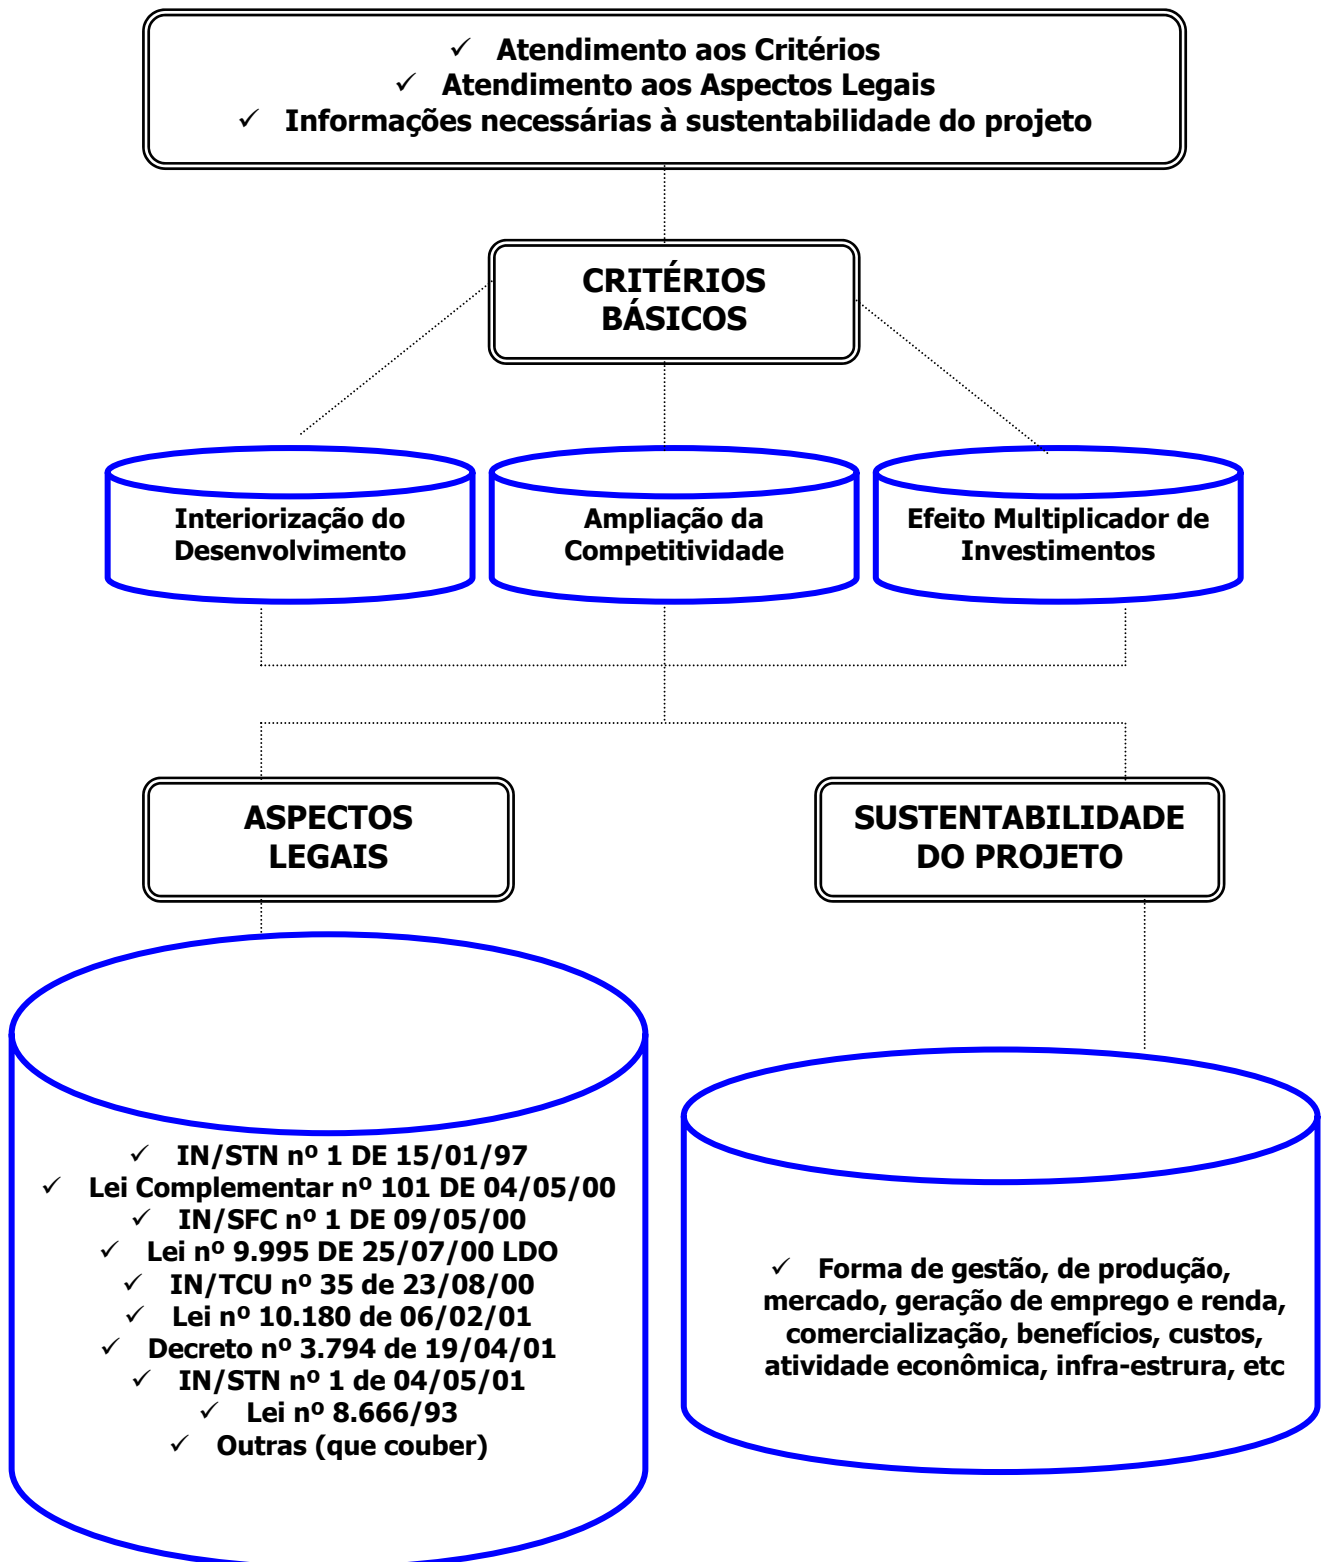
✓ Atendimento aos Critérios
✓ Atendimento aos Aspectos Legais
✓ Informações necessárias à sustentabilidade do projeto

CRITÉRIOS BÁSICOS

Interiorização do Desenvolvimento

Ampliação da Competitividade

Efeito Multiplicador de Investimentos

ASPECTOS LEGAIS

SUSTENTABILIDADE DO PROJETO

✓ IN/STN nº 1 DE 15/01/97
✓ Lei Complementar nº 101 DE 04/05/00
✓ IN/SFC nº 1 DE 09/05/00
✓ Lei nº 9.995 DE 25/07/00 LDO
✓ IN/TCU nº 35 de 23/08/00
✓ Lei nº 10.180 de 06/02/01
✓ Decreto nº 3.794 de 19/04/01
✓ IN/STN nº 1 de 04/05/01
✓ Lei nº 8.666/93
✓ Outras (que couber)

✓ Forma de gestão, de produção, mercado, geração de emprego e renda, comercialização, benefícios, custos, atividade econômica, infra-estrura, etc